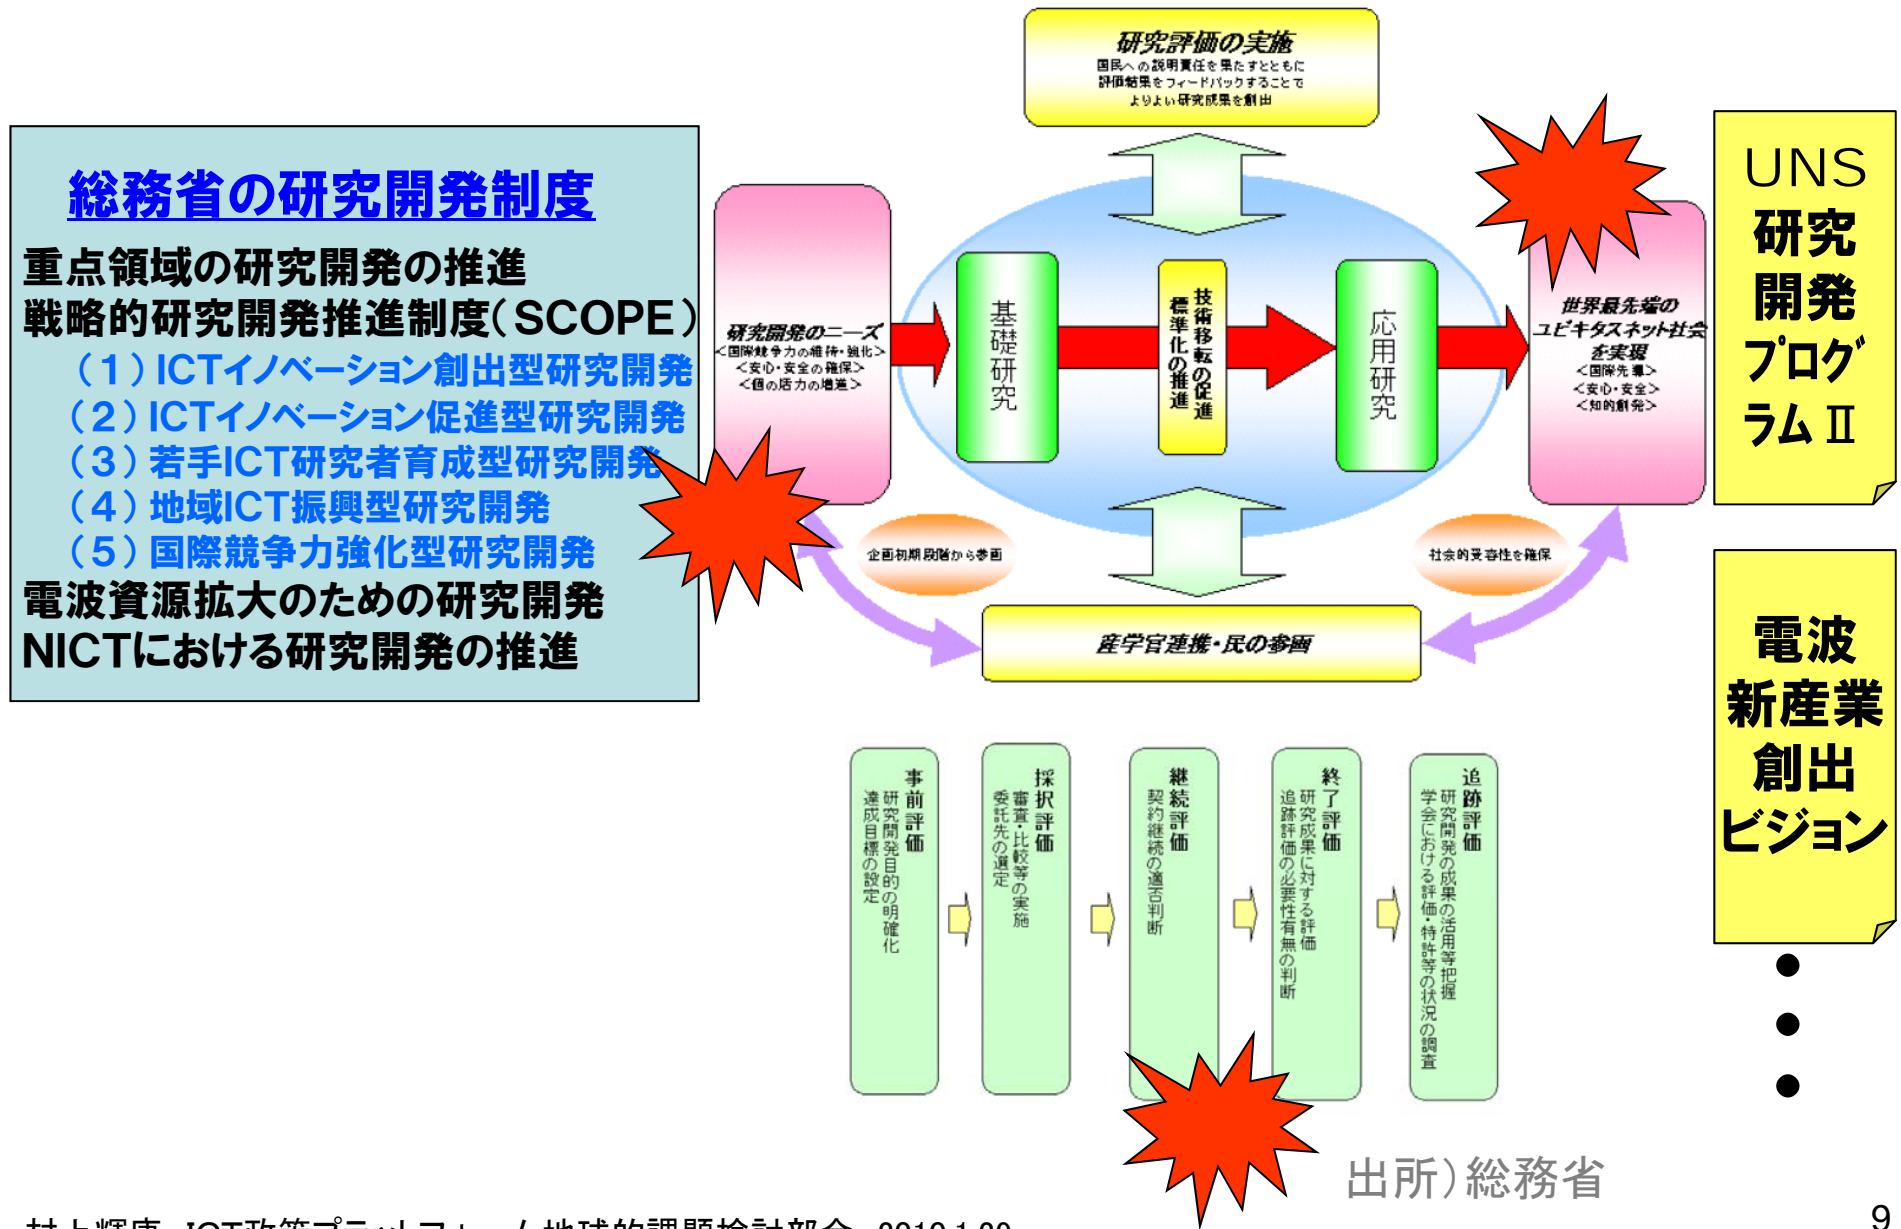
総務省の研究開発制度

重点領域の研究開発の推進
戦略的研究開発推進制度(SCOPE)
(1)ICTイノベーション創出型研究開発
(2)ICTイノベーション促進型研究開発
(3)若手ICT研究者育成型研究開発
(4)地域ICT振興型研究開発
(5)国際競争力強化型研究開発
電波資源拡大のための研究開発
NICTにおける研究開発の推進

研究評価の実施
国民への説明責任を果たすとともに評価結果をフィードバックすることでよりよい研究成果を創出

研究開発のニーズ
<国際競争力の維持・強化>
<安心・安全の確保>
<個の活力の増進>

基礎研究

技術移転の促進
標準化の推進

応用研究

世界最先端のユビキタスネット社会の実現
<国際先導>
<安心・安全>
<知的創発>

企画初期段階から参画

社会的受容性を確保

産学官連携・民の参画

事前評価
研究開発目的の明確化
達成目標の設定

採択評価
審査・比較等の実施
委託先の選定

継続評価
契約継続の適否判断

終了評価
研究成果に対する評価
追跡評価の必要性有無の判断

追跡評価
研究開発の成果の活用等把握
学会における評価・特許等の状況の調査

UNS研究開発プログラムII

電波新産業創出ビジョン

・
・
・

出所)総務省

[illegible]

9